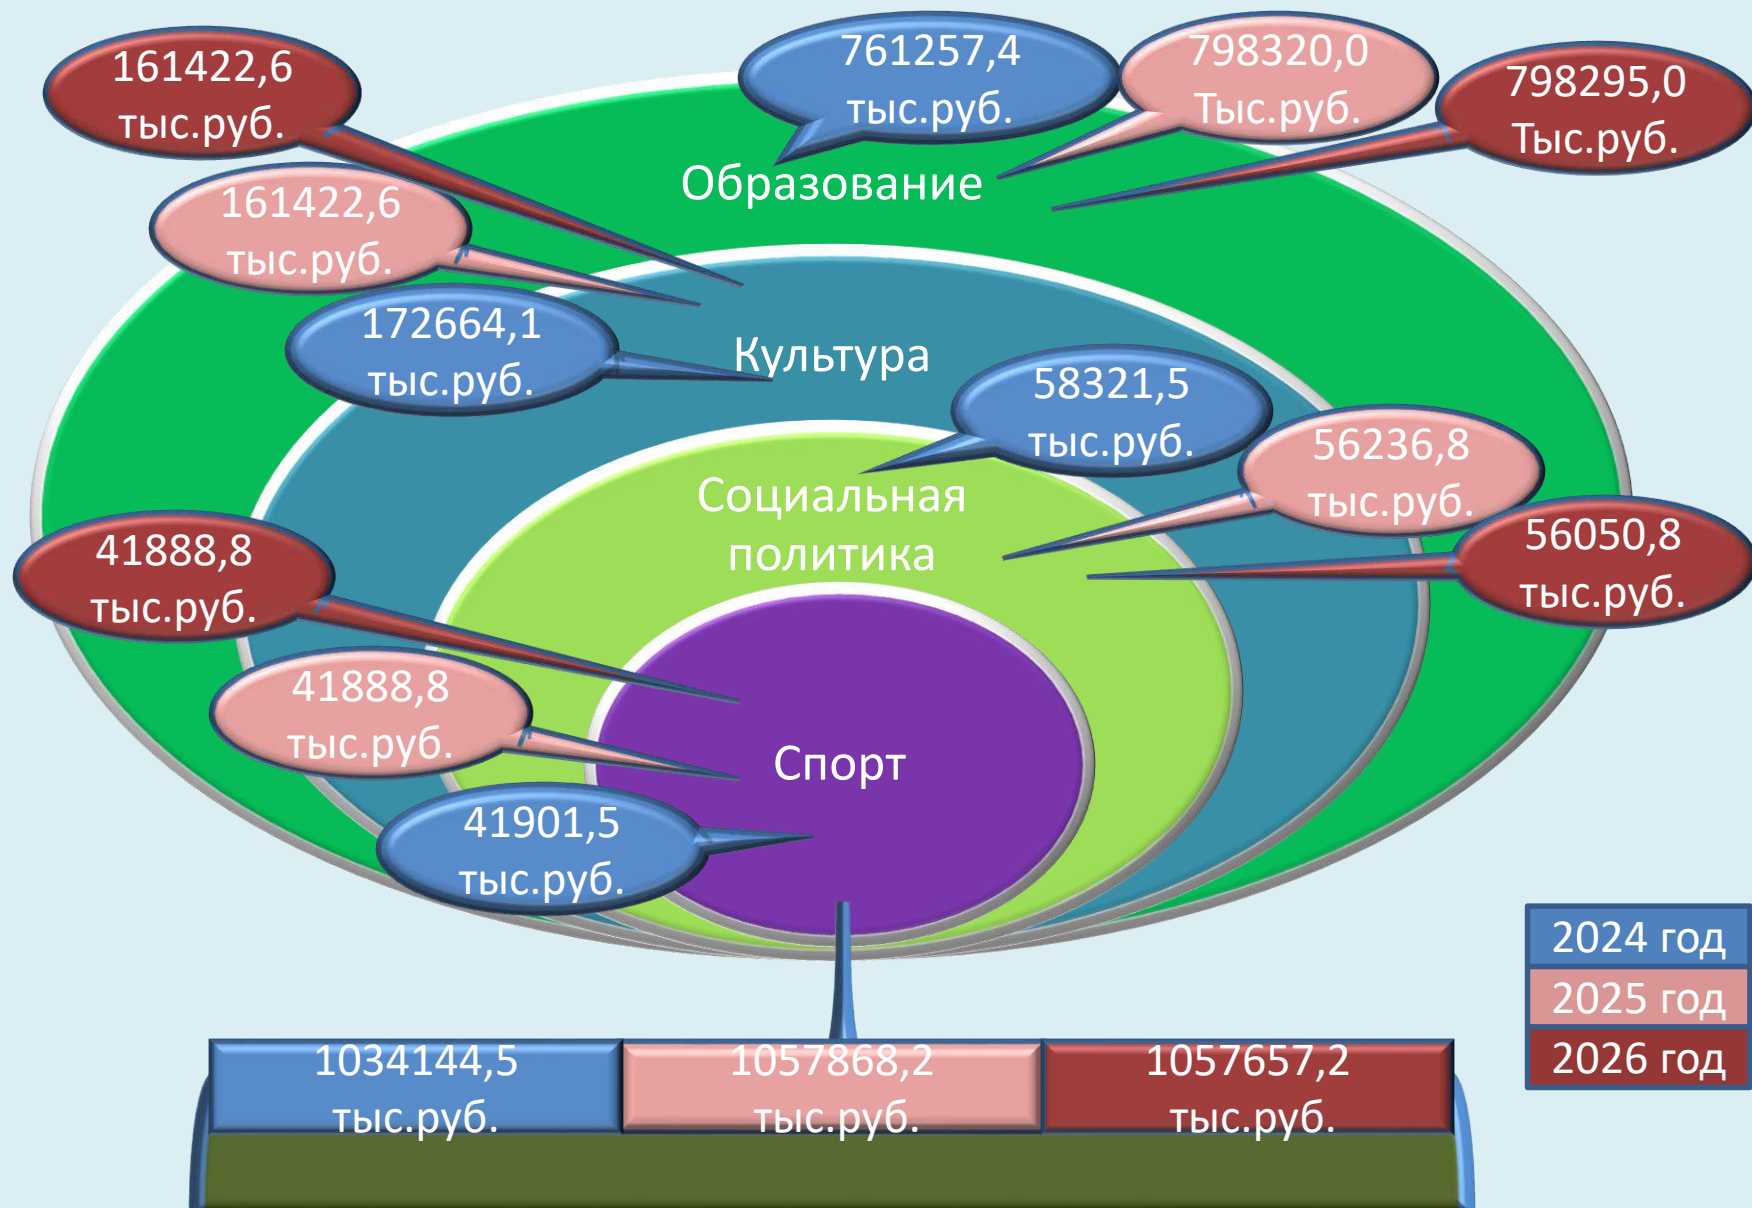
161422,6 тыс.руб.

761257,4 тыс.руб.

798320,0 Тыс.руб.

798295,0 Тыс.руб.

Образование

161422,6 тыс.руб.

172664,1 тыс.руб.

Культура

58321,5 тыс.руб.

56236,8 тыс.руб.

Социальная политика

56050,8 тыс.руб.

41888,8 тыс.руб.

41888,8 тыс.руб.

Спорт

41901,5 тыс.руб.

2024 год
2025 год
2026 год

| 1034144,5 тыс.руб. | 1057868,2 тыс.руб. | 1057657,2 тыс.руб. |
|---|---|---|